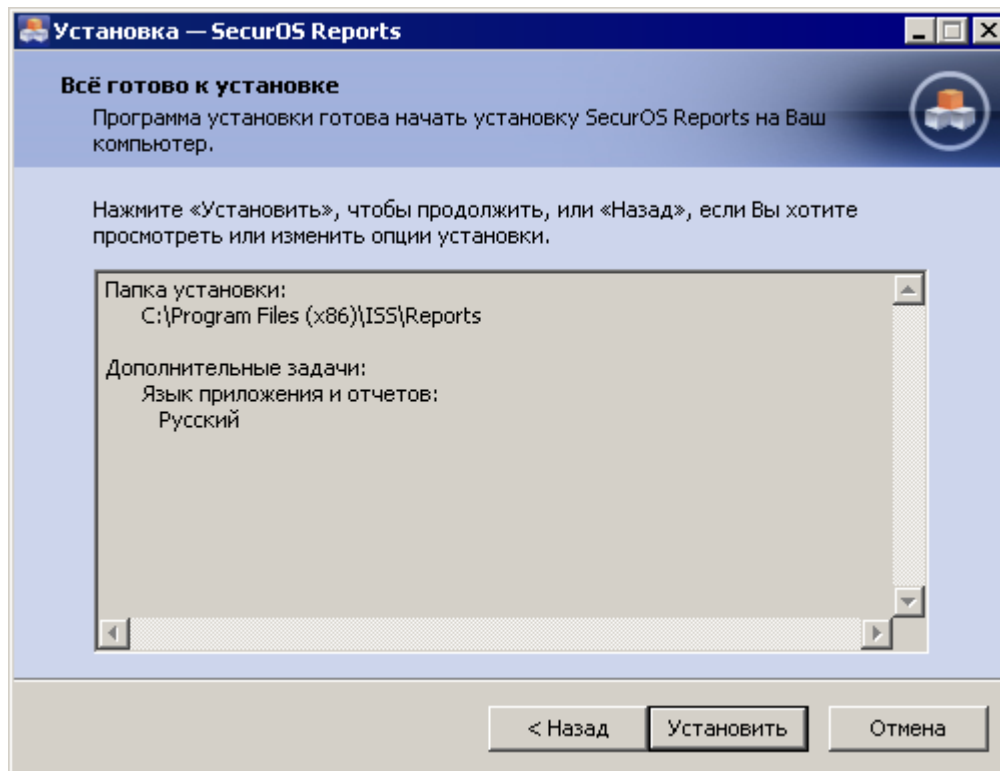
Установка — SecurOS Reports

Всё готово к установке

Программа установки готова начать установку SecurOS Reports на Ваш компьютер.

Нажмите «Установить», чтобы продолжить, или «Назад», если Вы хотите просмотреть или изменить опции установки.

Папка установки:
C:\Program Files (x86)\ISS\Reports

Дополнительные задачи:
Язык приложения и отчетов:
Русский

< Назад

Установить

Отмена